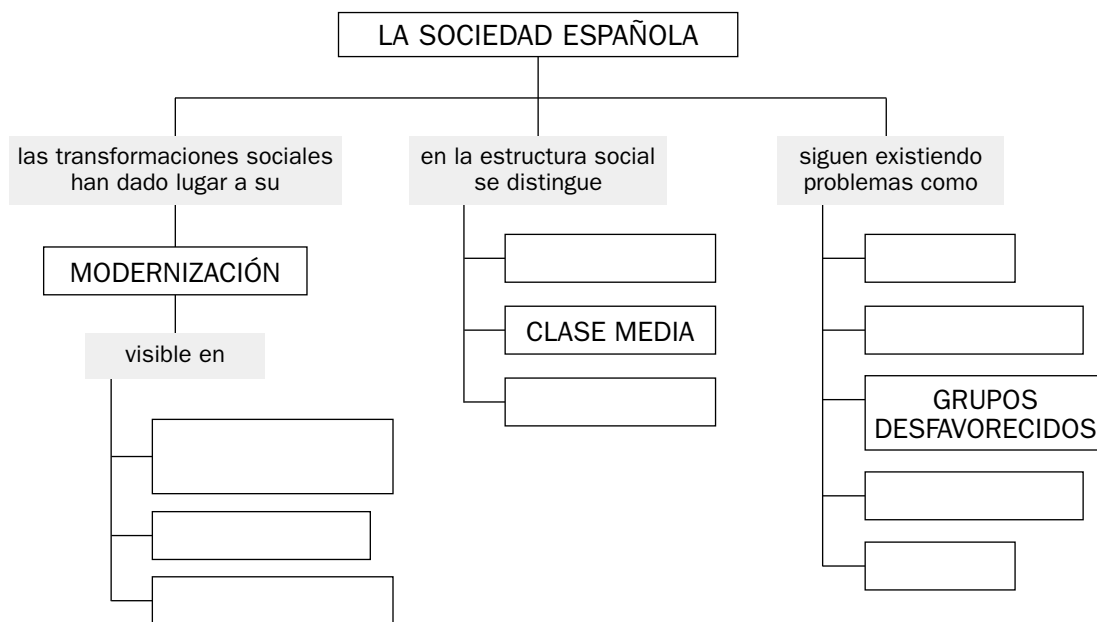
LA SOCIEDAD ESPAÑOLA

las transformaciones sociales han dado lugar a su

MODERNIZACIÓN

visible en

en la estructura social se distingue

CLASE MEDIA

siguen existiendo problemas como

GRUPOS DESFAVORECIDOS